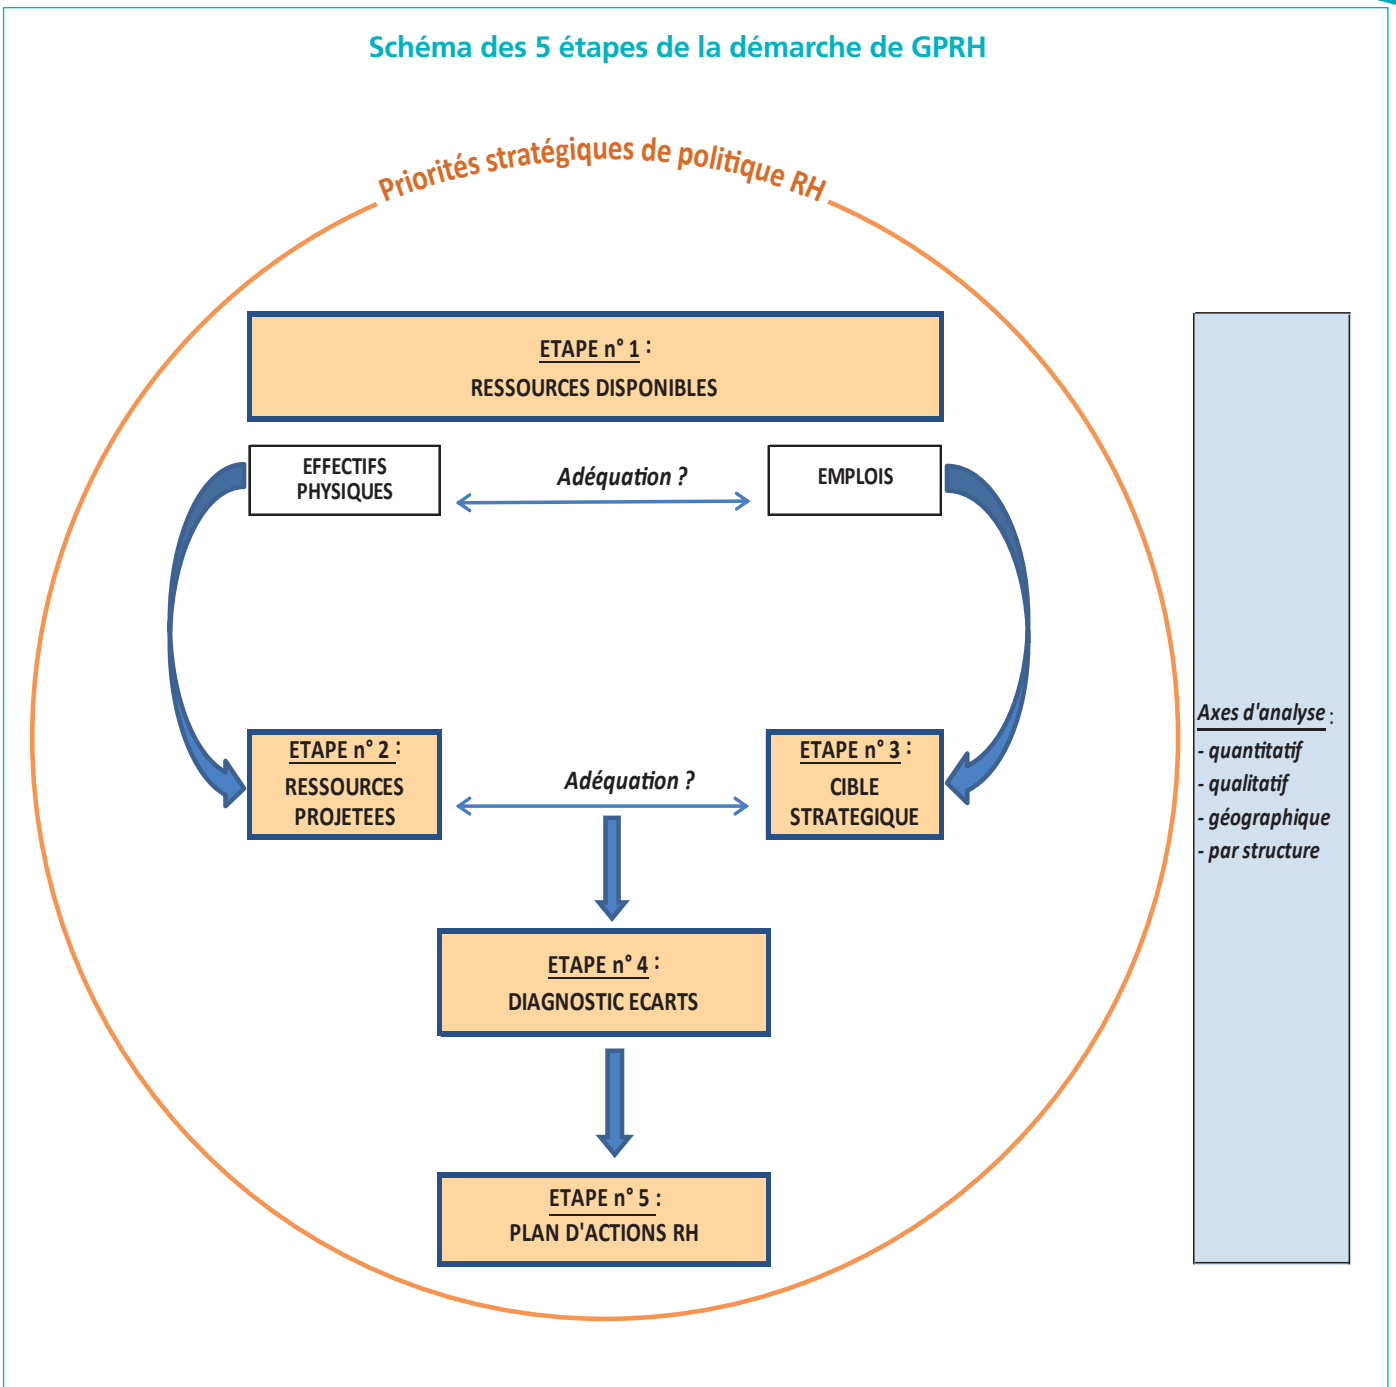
Schéma des 5 étapes de la démarche de GPRH

Priorités stratégiques de politique RH

ETAPE n° 1 :
RESSOURCES DISPONIBLES

EFFECTIFS PHYSIQUES

Adéquation ?

EMPLOIS

ETAPE n° 2 :
RESSOURCES PROJETEES

Adéquation ?

ETAPE n° 3 :
CIBLE STRATEGIQUE

ETAPE n° 4 :
DIAGNOSTIC ECARTS

ETAPE n° 5 :
PLAN D'ACTIONS RH

Axes d'analyse :
- quantitatif
- qualitatif
- géographique
- par structure